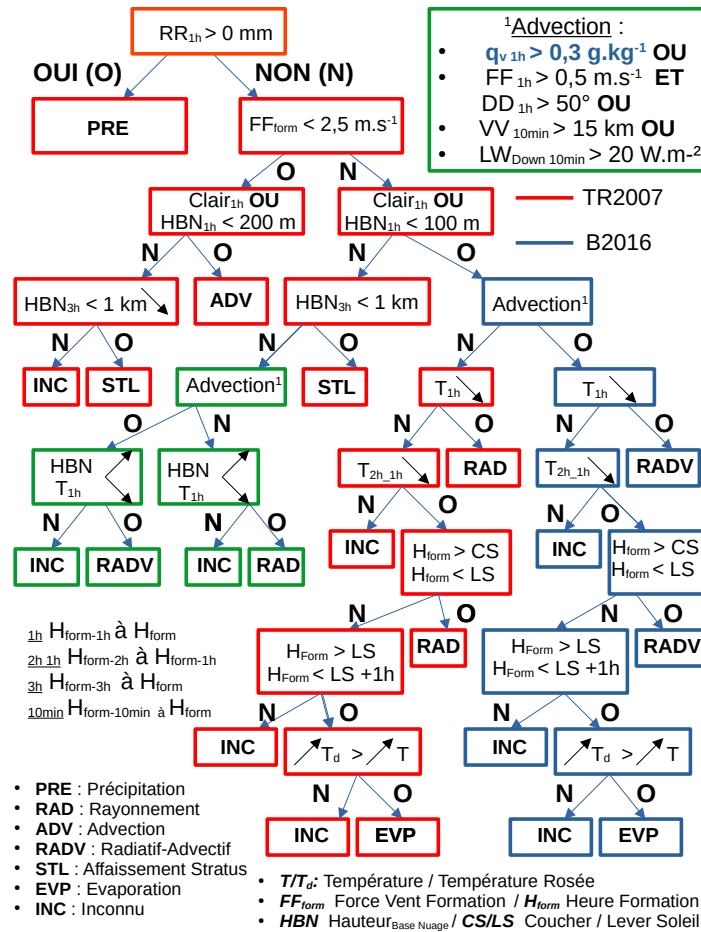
$RR_{1h} > 0$ mm

OUI (O)

NON (N)

PRE

$FF_{form} < 2,5$ m.s$^{-1}$

O

N

$Clair_{1h}$ OU $HBN_{1h} < 200$ m

$Clair_{1h}$ OU $HBN_{1h} < 100$ m

N

O

N

O

$HBN_{3h} < 1$ km

ADV

$HBN_{3h} < 1$ km

Advection$^1$

N

O

N

O

N

O

INC

STL

Advection$^1$

STL

$T_{1h}$

$T_{1h}$

O

N

N

O

N

O

HBN $T_{1h}$

HBN $T_{1h}$

$T_{2h\_1h}$

RAD

$T_{2h\_1h}$

RADV

N

O

N

O

N

O

N

O

INC

RADV

INC

RAD

INC

$H_{form} > CS$ $H_{form} < LS$

INC

$H_{form} > CS$ $H_{form} < LS$

N

O

N

O

$H_{Form} > LS$ $H_{Form} < LS +1h$

RAD

$H_{Form} > LS$ $H_{Form} < LS +1h$

RADV

N

O

N

O

INC

$T_d > T$

INC

$T_d > T$

N

O

N

O

INC

EVP

INC

EVP

$^1$Advection :
• $q_{v\ 1h} > 0,3$ g.kg$^{-1}$ OU
• $FF_{1h} > 0,5$ m.s$^{-1}$ ET $DD_{1h} > 50°$ OU
• $VV_{10min} > 15$ km OU
• $LW_{Down\ 10min} > 20$ W.m$^{-2}$

TR2007

B2016

1h $H_{form-1h}$ à $H_{form}$
2h 1h $H_{form-2h}$ à $H_{form-1h}$
3h $H_{form-3h}$ à $H_{form}$
10min $H_{form-10min}$ à $H_{form}$

• PRE : Précipitation
• RAD : Rayonnement
• ADV : Advection
• RADV : Radiatif-Advectif
• STL : Affaissement Stratus
• EVP : Evaporation
• INC : Inconnu

• $T/T_d$: Température / Température Rosée
• $FF_{form}$ Force Vent Formation / $H_{form}$ Heure Formation
• HBN Hauteur$_{Base\ Nuage}$ / CS/LS Coucher / Lever Soleil